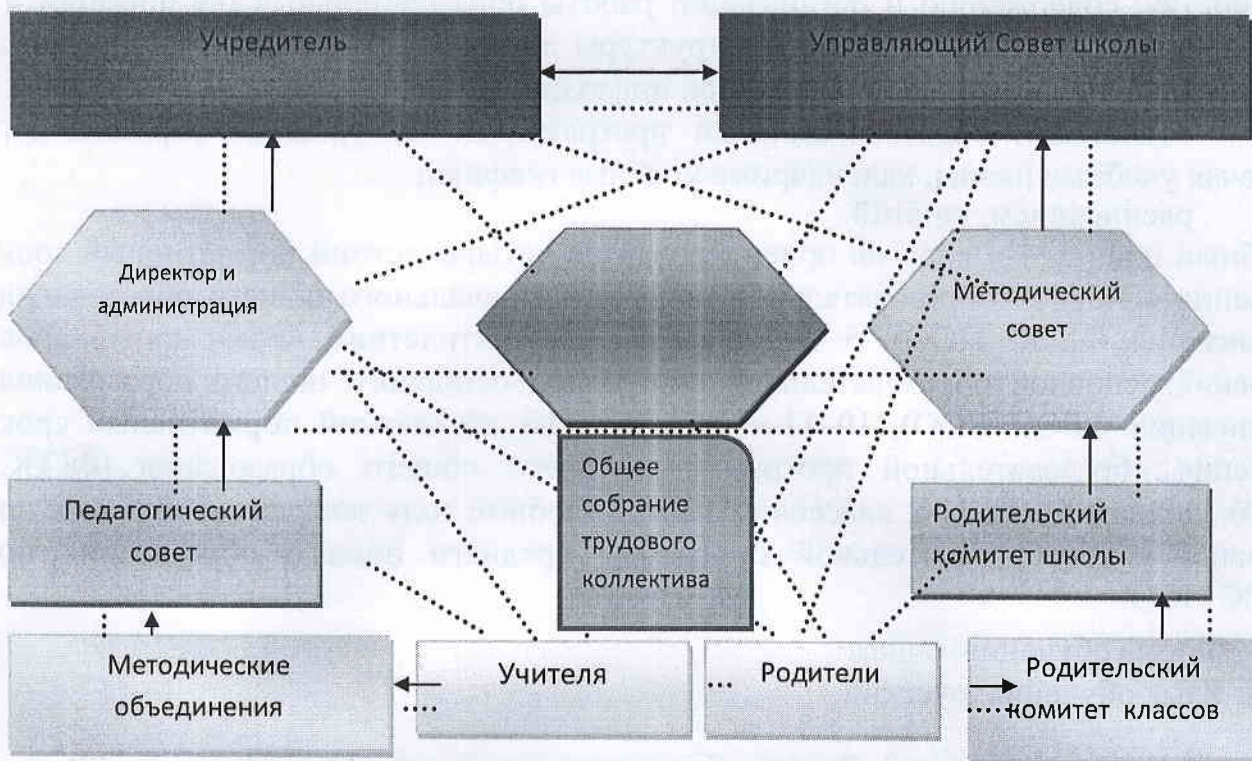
Учредитель

Управляющий Совет школы

Директор и администрация

Методический совет

Общее собрание трудового коллектива

Педагогический совет

Родительский комитет школы

Методические объединения

Учителя

Родители

Родительский комитет классов